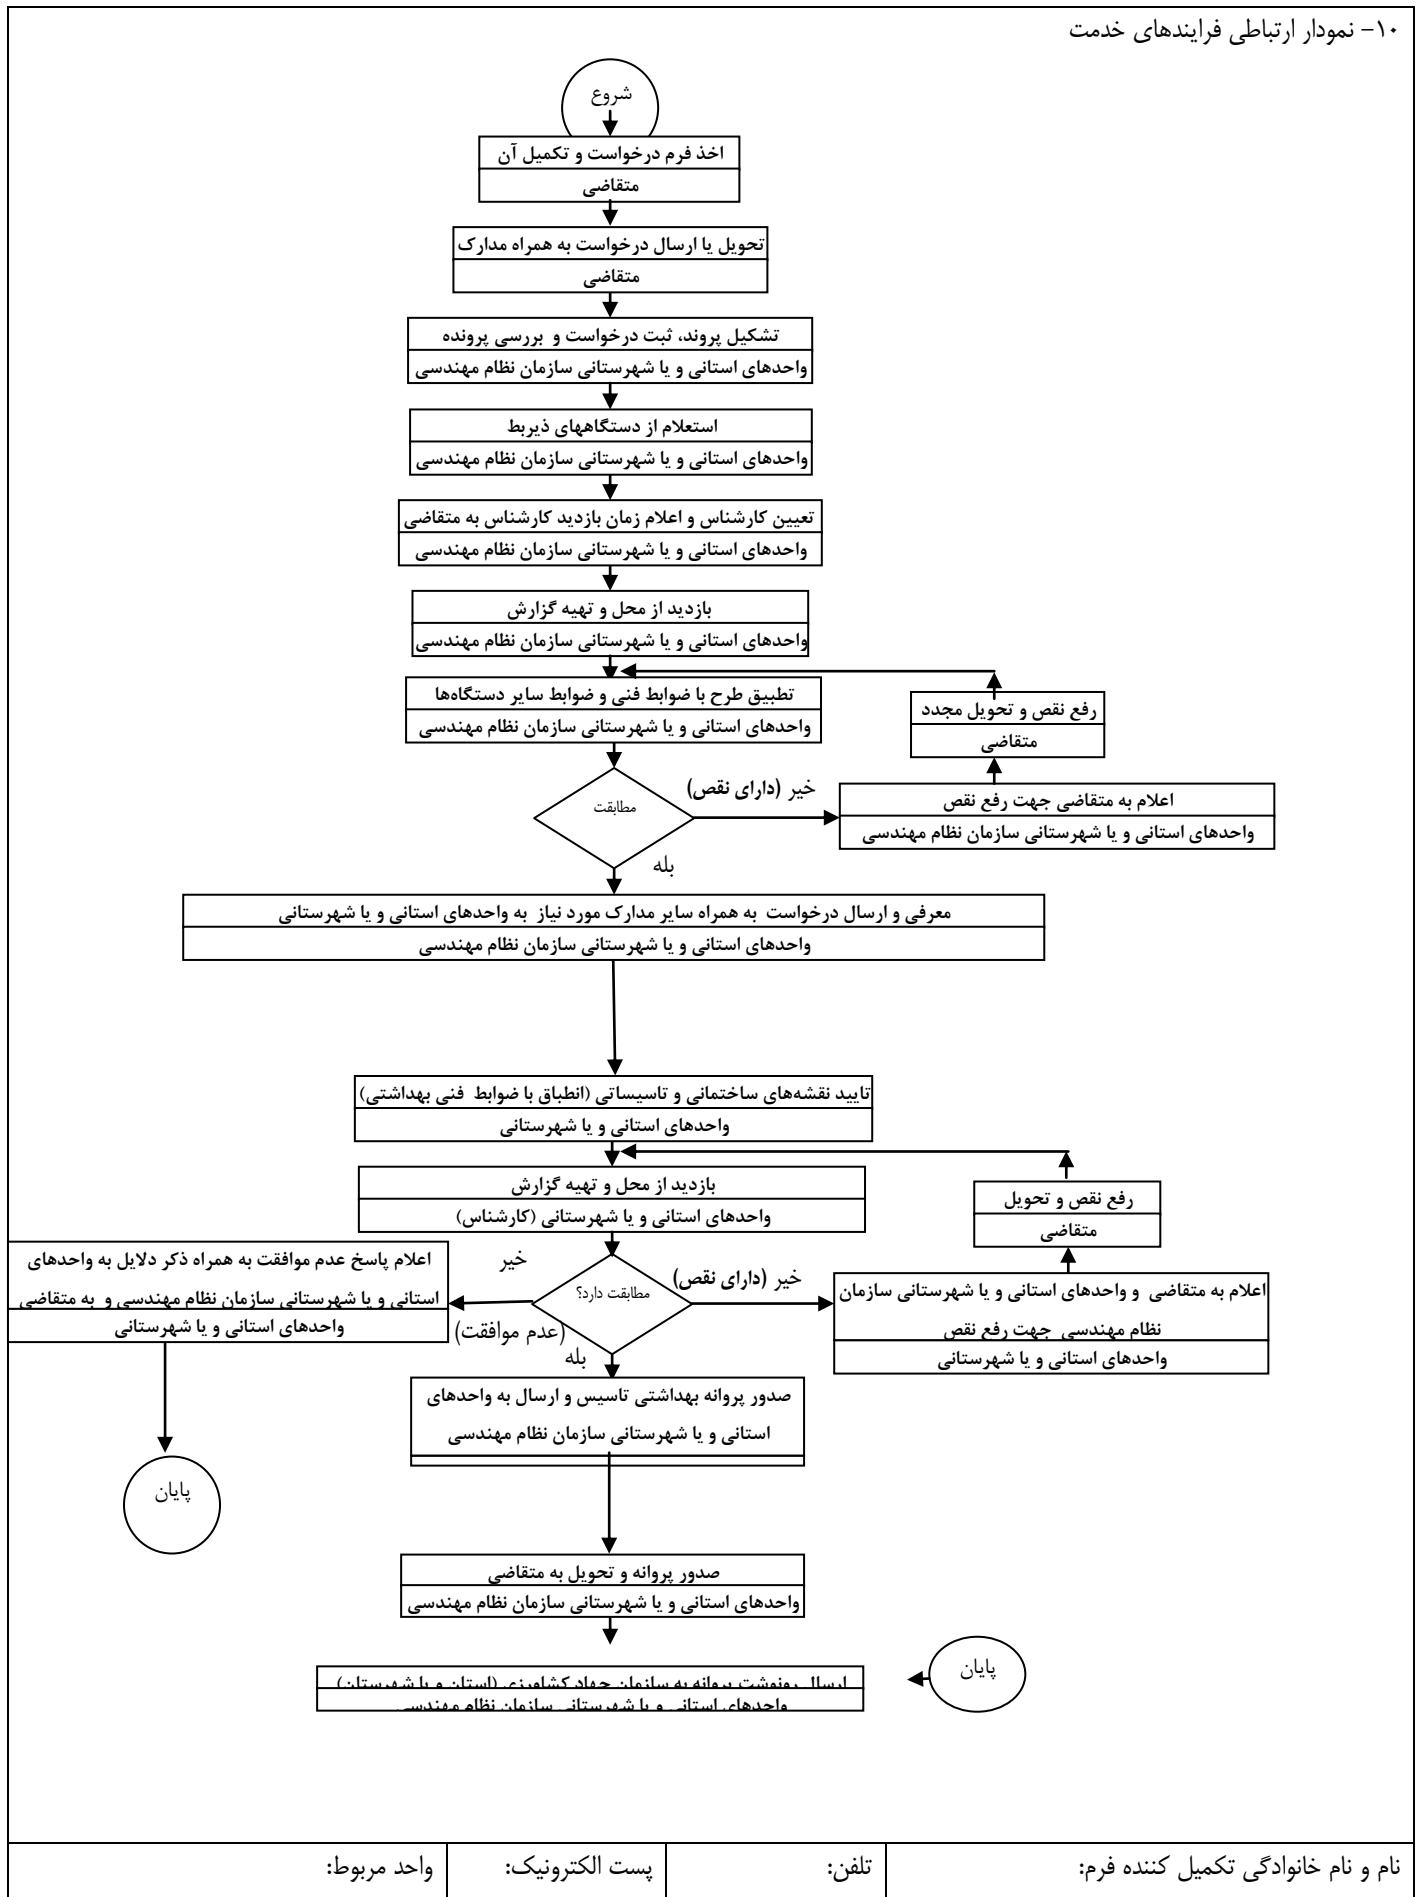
۱۰- نمودار ارتباطی فرایندهای خدمت

شروع

اخذ فرم درخواست و تکمیل آن
متقاضی

تحویل یا ارسال درخواست به همراه مدارک
متقاضی

تشکیل پروند، ثبت درخواست و بررسی پرونده
واحدهای استانی و یا شهرستانی سازمان نظام مهندسی

استعلام از دستگاههای ذیربط
واحدهای استانی و یا شهرستانی سازمان نظام مهندسی

تعیین کارشناس و اعلام زمان بازدید کارشناس به متقاضی
واحدهای استانی و یا شهرستانی سازمان نظام مهندسی

بازدید از محل و تهیه گزارش
واحدهای استانی و یا شهرستانی سازمان نظام مهندسی

تطبیق طرح با ضوابط فنی و ضوابط سایر دستگاه‌ها
واحدهای استانی و یا شهرستانی سازمان نظام مهندسی

رفع نقص و تحویل مجدد
متقاضی

مطابقت

خیر (دارای نقص)

اعلام به متقاضی جهت رفع نقص
واحدهای استانی و یا شهرستانی سازمان نظام مهندسی

بله

معرفی و ارسال درخواست به همراه سایر مدارک مورد نیاز به واحدهای استانی و یا شهرستانی
واحدهای استانی و یا شهرستانی سازمان نظام مهندسی

تایید نقشه‌های ساختمانی و تاسیساتی (انطباق با ضوابط فنی بهداشتی)
واحدهای استانی و یا شهرستانی

بازدید از محل و تهیه گزارش
واحدهای استانی و یا شهرستانی (کارشناس)

رفع نقص و تحویل
متقاضی

اعلام پاسخ عدم موافقت به همراه ذکر دلایل به واحدهای استانی و یا شهرستانی سازمان نظام مهندسی و به متقاضی
واحدهای استانی و یا شهرستانی

خیر

مطابقت دارد؟

(عدم موافقت)

خیر (دارای نقص)

اعلام به متقاضی و واحدهای استانی و یا شهرستانی سازمان نظام مهندسی جهت رفع نقص
واحدهای استانی و یا شهرستانی

بله

صدور پروانه بهداشتی تاسیس و ارسال به واحدهای استانی و یا شهرستانی سازمان نظام مهندسی

پایان

صدور پروانه و تحویل به متقاضی
واحدهای استانی و یا شهرستانی سازمان نظام مهندسی

ارسال رونوشت پروانه به سازمان جهاد کشاورزی (استان و یا شهرستان)
واحدهای استانی و یا شهرستانی سازمان نظام مهندسی

پایان

| نام و نام خانوادگی تکمیل کننده فرم: | تلفن: | پست الکترونیک: | واحد مربوط: |
|---|---|---|---|